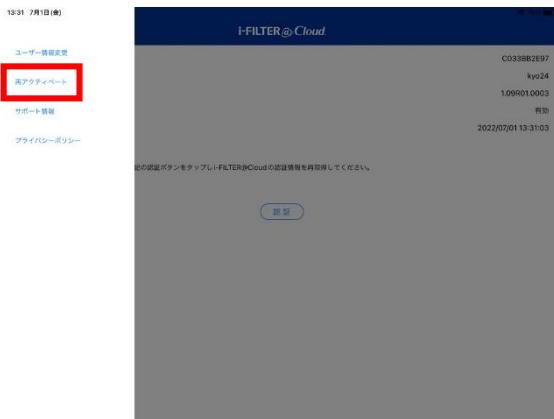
13:31 7月1日(金)

ユーザー情報変更

再アクティベート

サポート情報

プライバシーポリシー

i-FILTER@Cloud

C033BB2E97

kyo24

1.09R01.0003

有効

2022/07/01 13:31:03

記の認証ボタンをタップしi-FILTER@Cloudの認証情報を再取得してください。

認 証